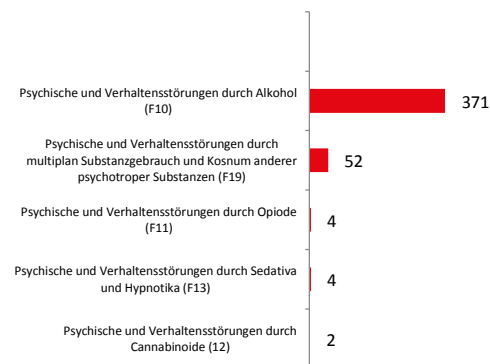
Psychische und Verhaltensstörungen durch Alkohol (F10)
371

Psychische und Verhaltensstörungen durch multiplan Substanzgebrauch und Kosnum anderer psychotroper Substanzen (F19)
52

Psychische und Verhaltensstörungen durch Opiode (F11)
4

Psychische und Verhaltensstörungen durch Sedativa und Hypnotika (F13)
4

Psychische und Verhaltensstörungen durch Cannabinoide (12)
2